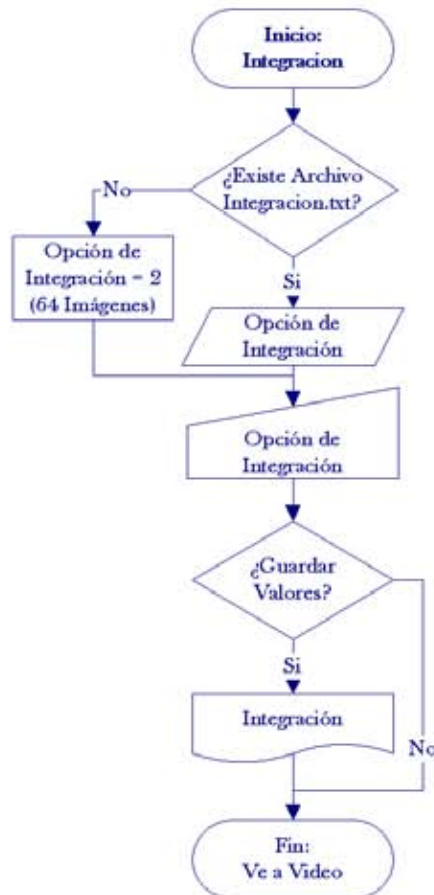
Inicio:
Integracion

¿Existe Archivo Integracion.txt?

No

Opción de Integración = 2 (64 Imágenes)

Si

Opción de Integración

Opción de Integración

¿Guardar Valores?

Si

Integración

No

Fin:
Ve a Video